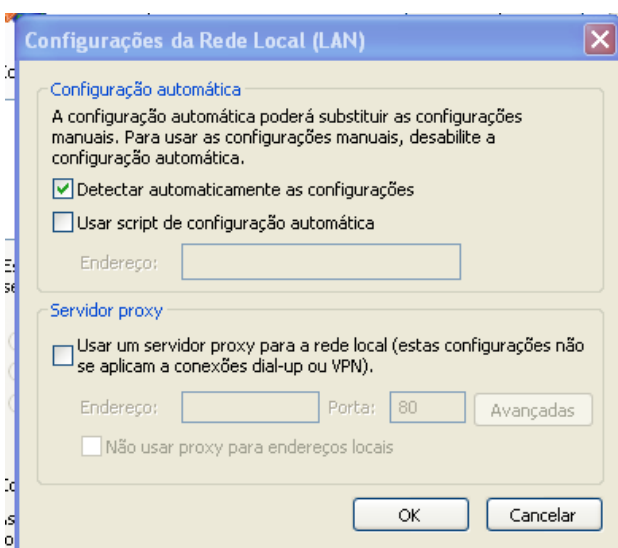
Configurações da Rede Local (LAN)

Configuração automática

A configuração automática poderá substituir as configurações manuais. Para usar as configurações manuais, desabilite a configuração automática.

Detectar automaticamente as configurações

Usar script de configuração automática

Endereço:

Servidor proxy

Usar um servidor proxy para a rede local (estas configurações não se aplicam a conexões dial-up ou VPN).

Endereço: Porta: 80 Avançadas

Não usar proxy para endereços locais

OK Cancelar